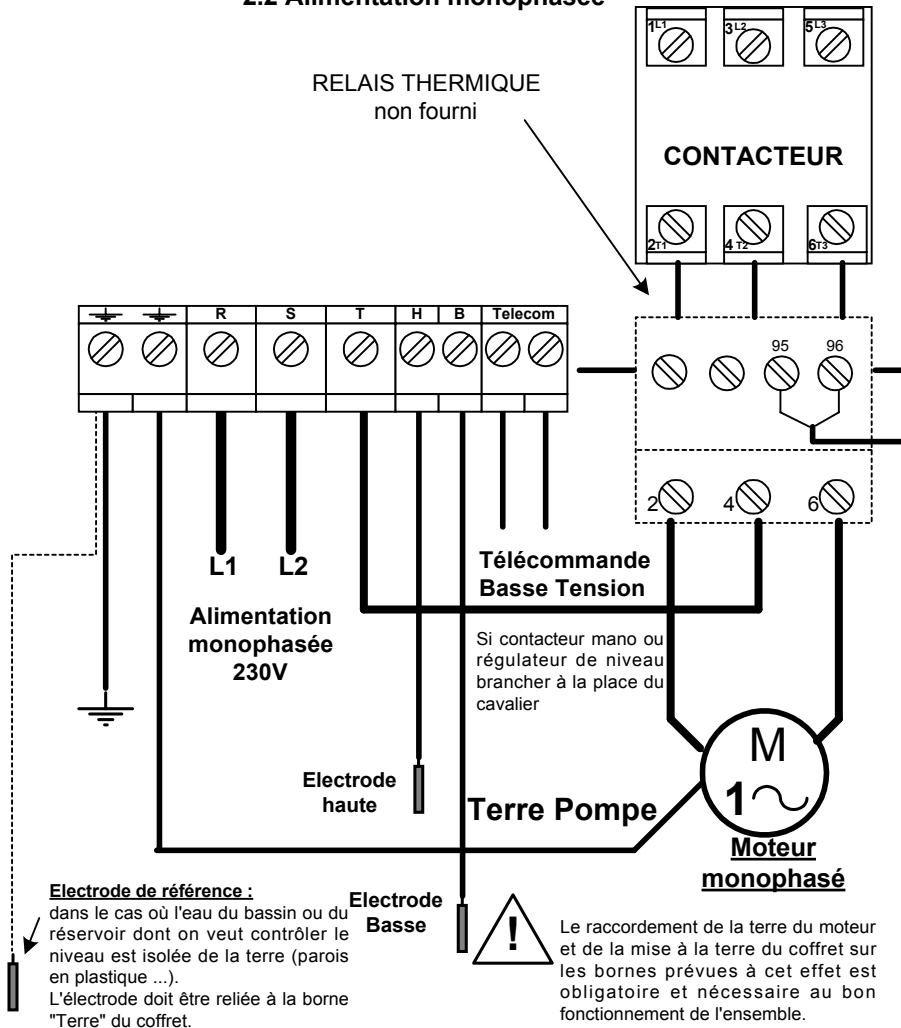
2.2 Alimentation monophasée

RELAIS THERMIQUE
non fourni

1 L1 3 L2 5 L3

CONTACTEUR

2 T1 4 T2 6 T3

R S T H B Telecom

95 96

2 4 6

L1 L2

Alimentation monophasée 230V

Télécommande Basse Tension

Si contacteur mano ou régulateur de niveau brancher à la place du cavalier

M
1 $\sim$

Electrode haute

Terre Pompe

Moteur monophasé

Electrode de référence :
dans le cas où l'eau du bassin ou du réservoir dont on veut contrôler le niveau est isolée de la terre (parois en plastique ...).
L'électrode doit être reliée à la borne "Terre" du coffret.

Electrode Basse

!

Le raccordement de la terre du moteur et de la mise à la terre du coffret sur les bornes prévues à cet effet est obligatoire et nécessaire au bon fonctionnement de l'ensemble.